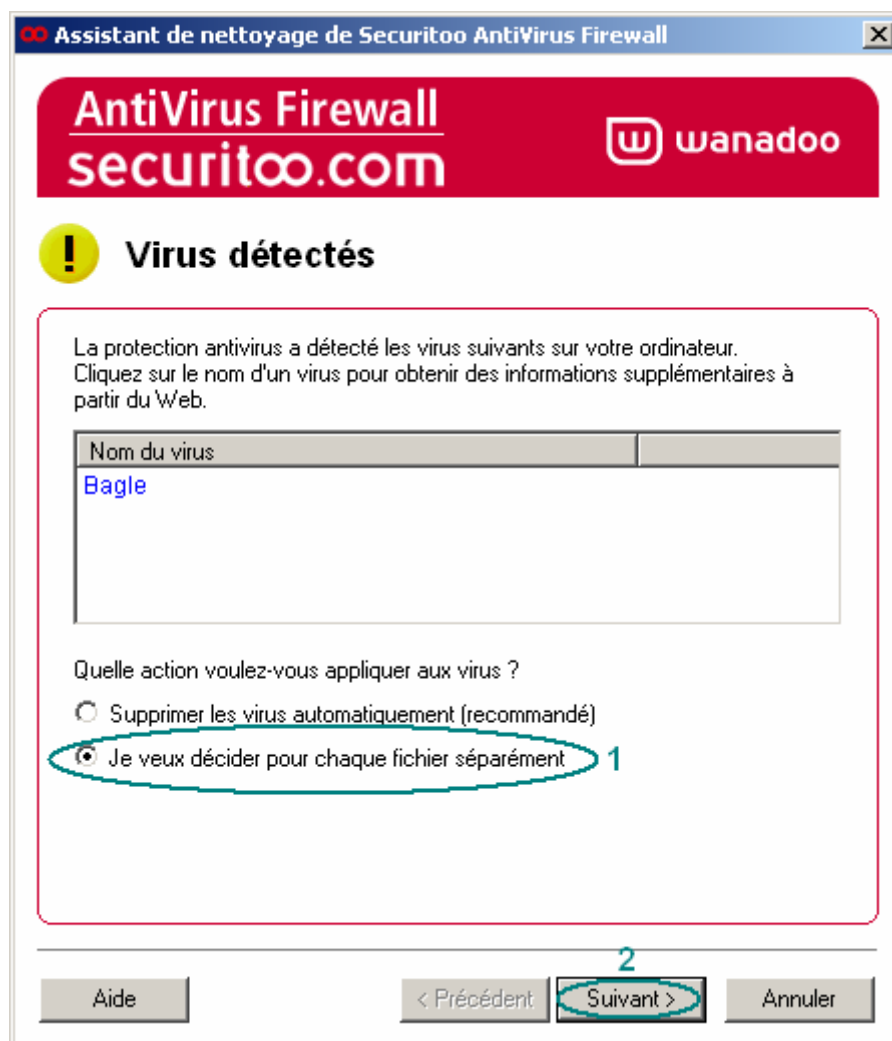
Assistant de nettoyage de Securitoo AntiVirus Firewall

AntiVirus Firewall
securitoo.com

wanadoo

Virus détectés

La protection antivirus a détecté les virus suivants sur votre ordinateur. Cliquez sur le nom d'un virus pour obtenir des informations supplémentaires à partir du Web.

| Nom du virus | |
|---|---|
| Bagle | |

Quelle action voulez-vous appliquer aux virus ?

Supprimer les virus automatiquement (recommandé)

Je veux décider pour chaque fichier séparément

1

2

Aide

< Précédent

Suivant >

Annuler